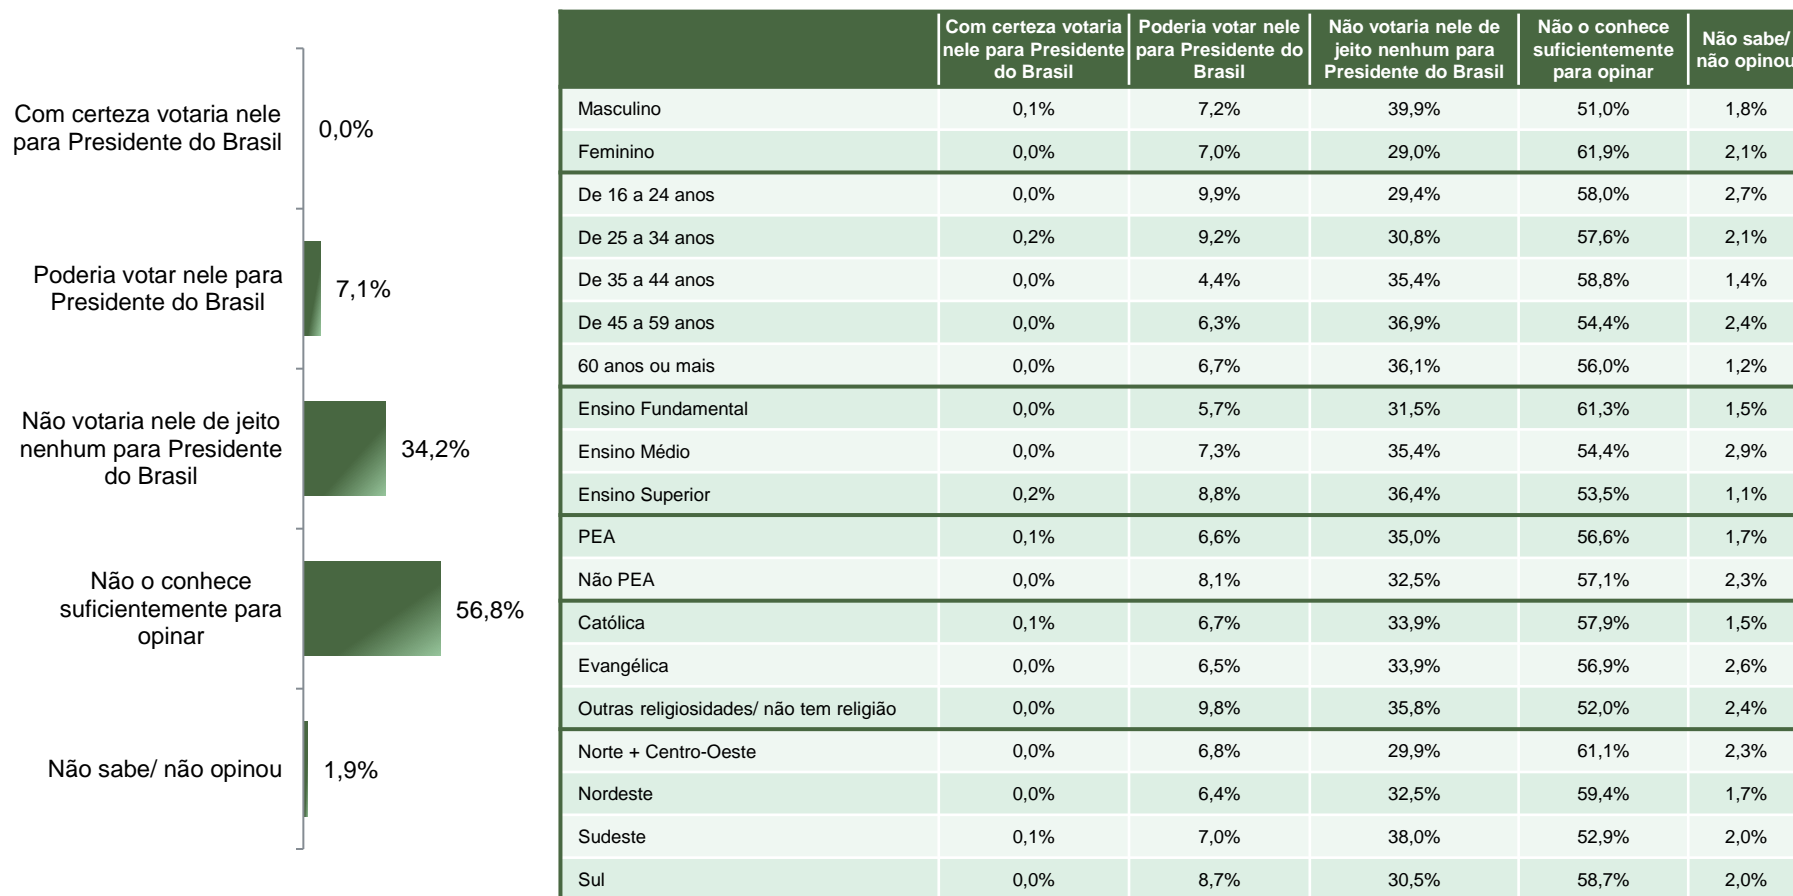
Com certeza votaria nele para Presidente do Brasil 0,0%

Poderia votar nele para Presidente do Brasil 7,1%

Não votaria nele de jeito nenhum para Presidente do Brasil 34,2%

Não o conhece suficientemente para opinar 56,8%

Não sabe/ não opinou 1,9%

| | Com certeza votaria nele para Presidente do Brasil | Poderia votar nele para Presidente do Brasil | Não votaria nele de jeito nenhum para Presidente do Brasil | Não o conhece suficientemente para opinar | Não sabe/ não opinou |
|---|---|---|---|---|---|
| Masculino | 0,1% | 7,2% | 39,9% | 51,0% | 1,8% |
| Feminino | 0,0% | 7,0% | 29,0% | 61,9% | 2,1% |
| De 16 a 24 anos | 0,0% | 9,9% | 29,4% | 58,0% | 2,7% |
| De 25 a 34 anos | 0,2% | 9,2% | 30,8% | 57,6% | 2,1% |
| De 35 a 44 anos | 0,0% | 4,4% | 35,4% | 58,8% | 1,4% |
| De 45 a 59 anos | 0,0% | 6,3% | 36,9% | 54,4% | 2,4% |
| 60 anos ou mais | 0,0% | 6,7% | 36,1% | 56,0% | 1,2% |
| Ensino Fundamental | 0,0% | 5,7% | 31,5% | 61,3% | 1,5% |
| Ensino Médio | 0,0% | 7,3% | 35,4% | 54,4% | 2,9% |
| Ensino Superior | 0,2% | 8,8% | 36,4% | 53,5% | 1,1% |
| PEA | 0,1% | 6,6% | 35,0% | 56,6% | 1,7% |
| Não PEA | 0,0% | 8,1% | 32,5% | 57,1% | 2,3% |
| Católica | 0,1% | 6,7% | 33,9% | 57,9% | 1,5% |
| Evangélica | 0,0% | 6,5% | 33,9% | 56,9% | 2,6% |
| Outras religiosidades/ não tem religião | 0,0% | 9,8% | 35,8% | 52,0% | 2,4% |
| Norte + Centro-Oeste | 0,0% | 6,8% | 29,9% | 61,1% | 2,3% |
| Nordeste | 0,0% | 6,4% | 32,5% | 59,4% | 1,7% |
| Sudeste | 0,1% | 7,0% | 38,0% | 52,9% | 2,0% |
| Sul | 0,0% | 8,7% | 30,5% | 58,7% | 2,0% |